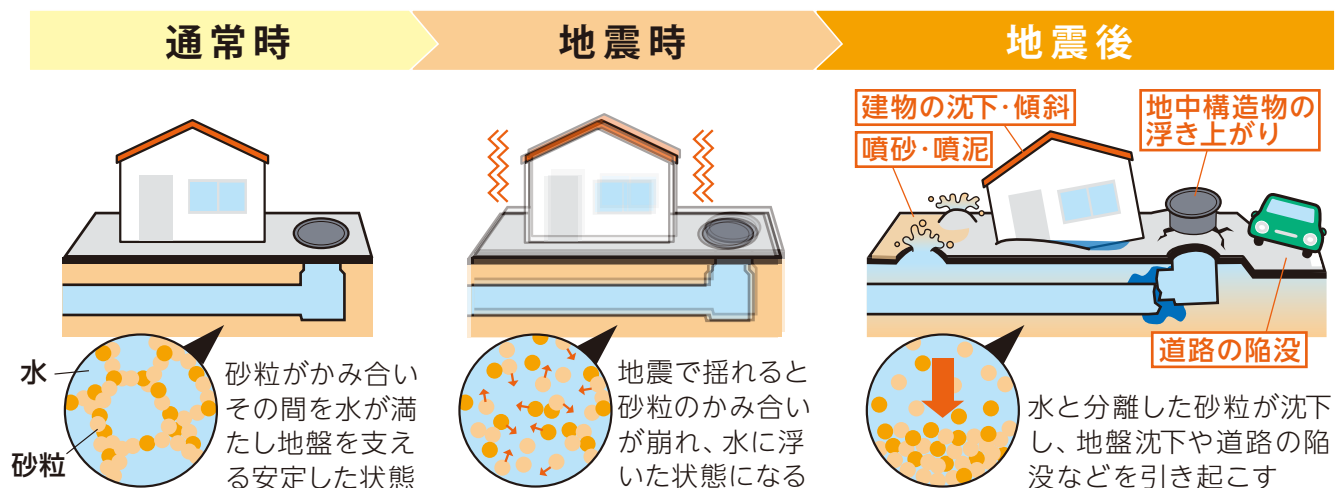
通常時

地震時

地震後

建物の沈下・傾斜

地中構造物の浮き上がり

噴砂・噴泥

道路の陥没

水

砂粒

砂粒がかみ合いその間を水が満たし地盤を支える安定した状態

地震で揺れると砂粒のかみ合いが崩れ、水に浮いた状態になる

水と分離した砂粒が沈下し、地盤沈下や道路の陥没などを引き起こす